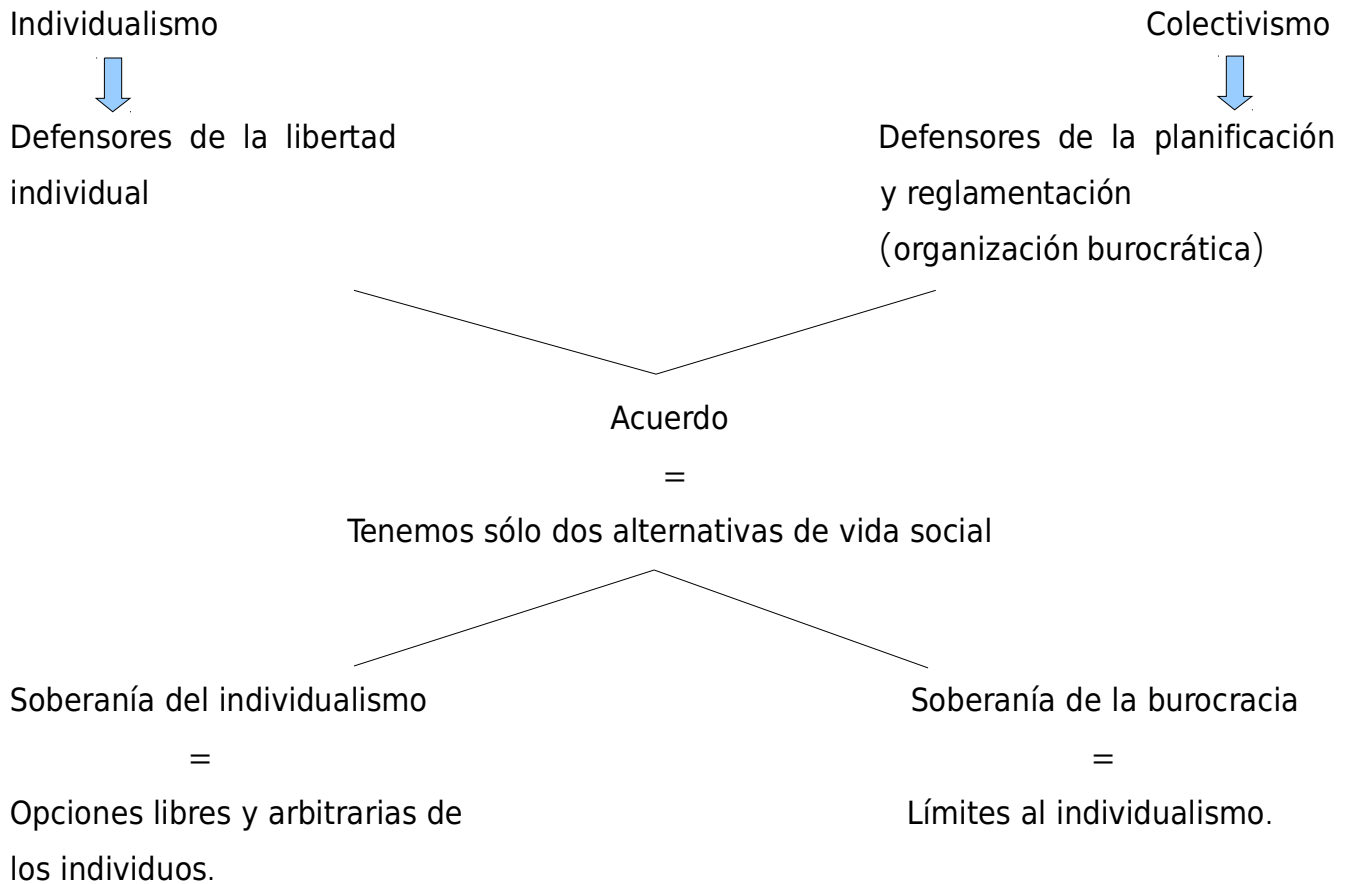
Individualismo

Colectivismo

Defensores de la libertad individual

Defensores de la planificación y reglamentación (organización burocrática)

Acuerdo

=

Tenemos sólo dos alternativas de vida social

Soberanía del individualismo

=

Opciones libres y arbitrarias de los individuos.

Soberanía de la burocracia

=

Límites al individualismo.